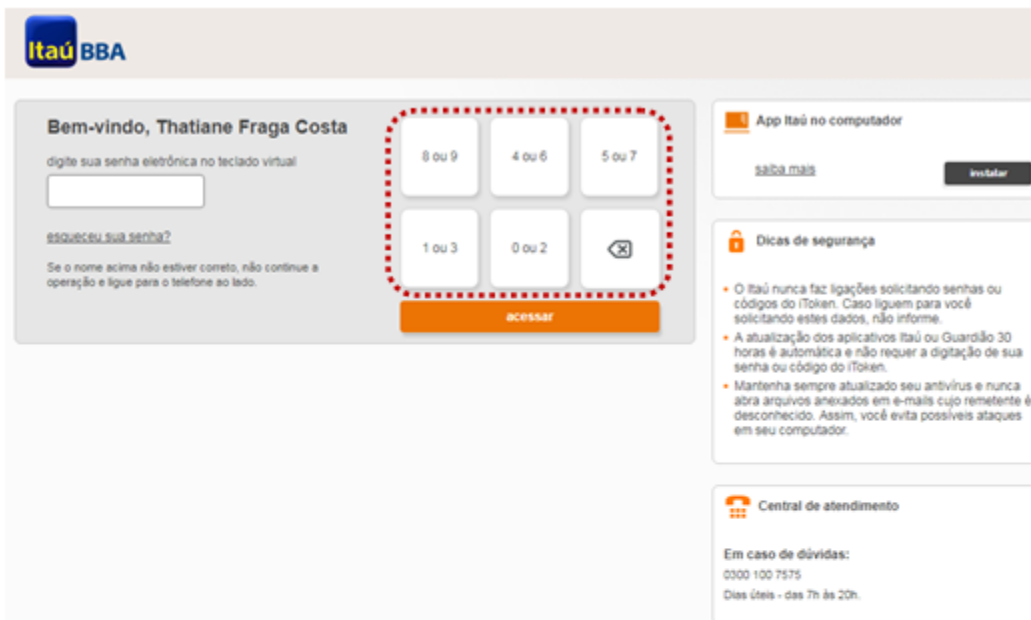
Itaú BBA

Bem-vindo, Thatiane Fraga Costa

digite sua senha eletrônica no teclado virtual

esqueceu sua senha?

Se o nome acima não estiver correto, não continue a operação e ligue para o telefone ao lado.

8 ou 9

4 ou 6

5 ou 7

1 ou 3

0 ou 2

acessar

App Itaú no computador

saiba mais

instalar

Dicas de segurança

• O Itaú nunca faz ligações solicitando senhas ou códigos do iToken. Caso liguem para você solicitando estes dados, não informe.
• A atualização dos aplicativos Itaú ou Guardião 30 horas é automática e não requer a digitação de sua senha ou código do iToken.
• Mantenha sempre atualizado seu antivírus e nunca abra arquivos anexados em e-mails cujo remetente é desconhecido. Assim, você evita possíveis ataques em seu computador.

Central de atendimento

Em caso de dúvidas:
0300 100 7575
Dias úteis - das 7h às 20h.